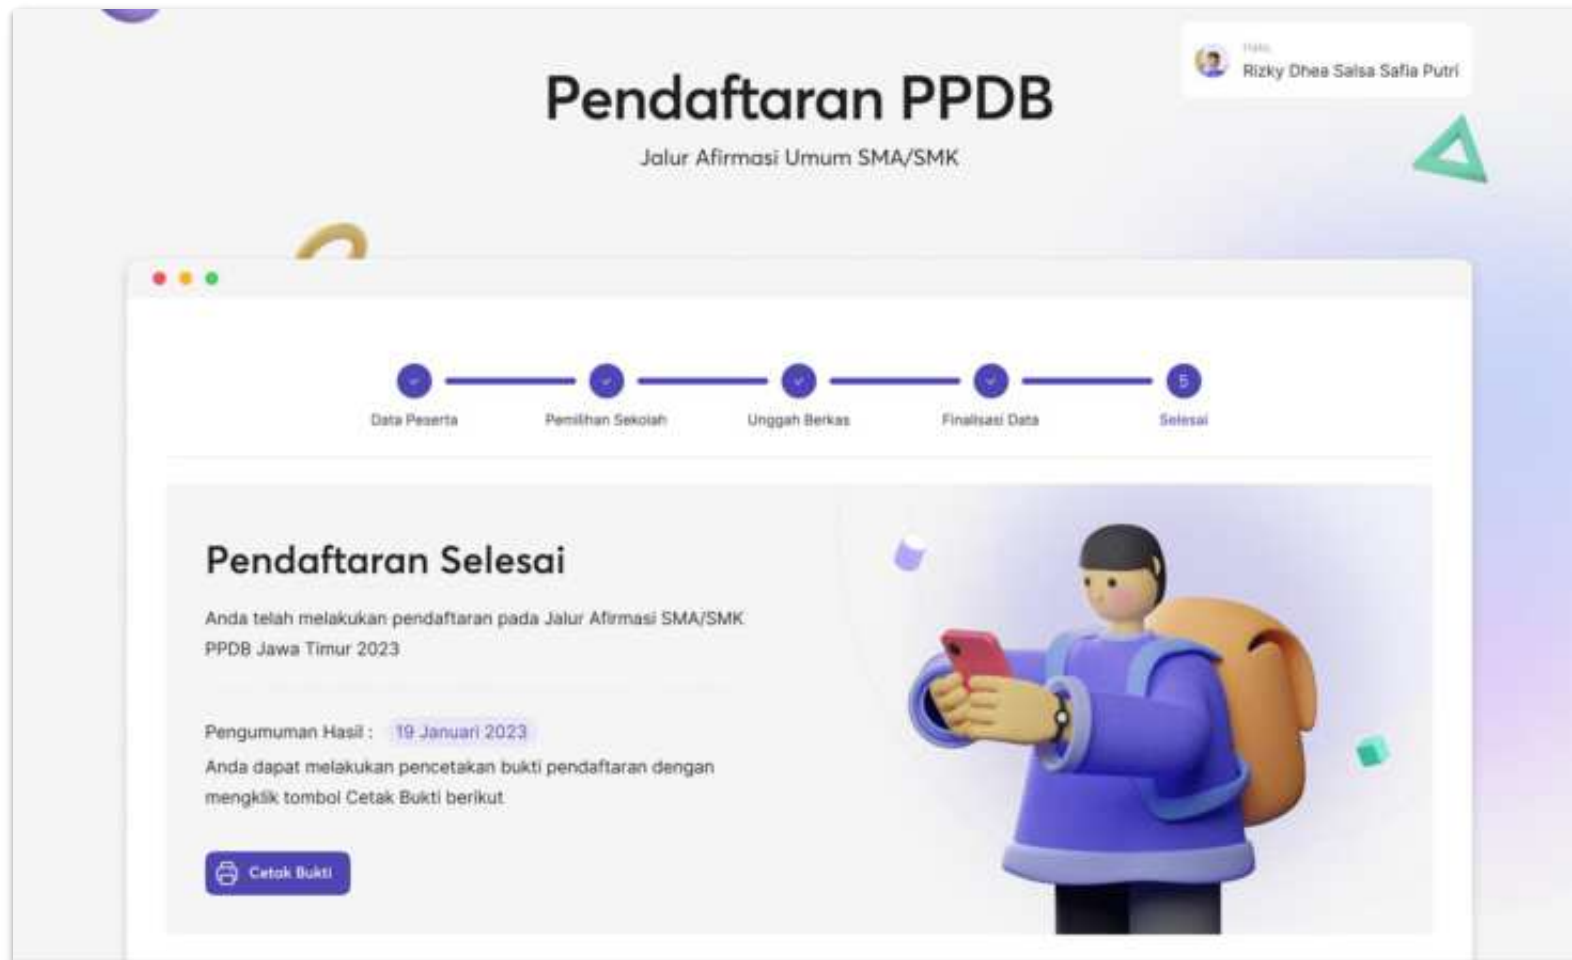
Halo
Rizky Dhea Salsa Safia Putri

Pendaftaran PPDB

Jalur Afirmasi Umum SMA/SMK

Data Peserta
Pemilihan Sekolah
Unggah Berkas
Finalisasi Data
5
Selesai

Pendaftaran Selesai

Anda telah melakukan pendaftaran pada Jalur Afirmasi SMA/SMK PPDB Jawa Timur 2023

Pengumuman Hasil : 19 Januari 2023

Anda dapat melakukan pencetakan bukti pendaftaran dengan mengklik tombol Cetak Bukti berikut

Cetak Bukti